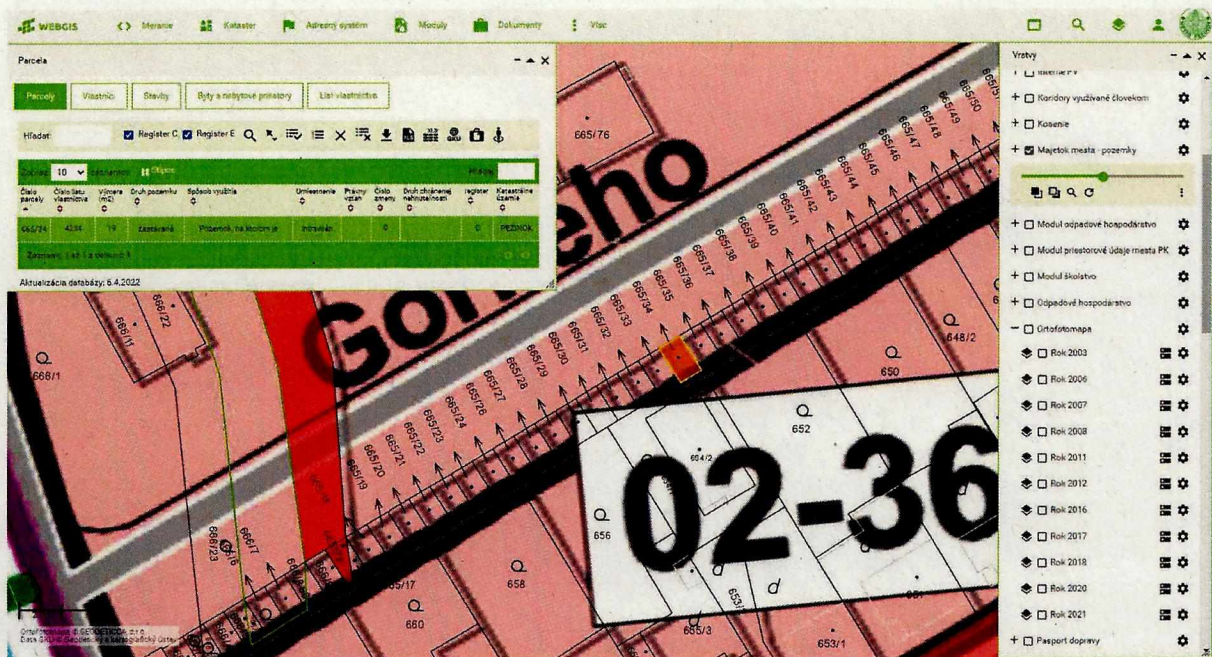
WEBGIS Meranie Kataster Adresný systém Moduly Dokumenty Viac

Parcela

Parcely Vlastníci Stavby Byty a nebytové priestory List vlastníctva

Hľadať Register C Register E

Zobraz 10 záznamov Hľadaj

| Číslo parcely | Číslo listu vlastníctva | Výmera (m2) | Druh pozemku | Spôsob využitia | Umiestnenie | Právny vzťah | Číslo zmeny | Druh chránenej nehnuteľnosti | register | Katastrálne územie |
|---|---|---|---|---|---|---|---|---|---|---|
| 665/34 | 4234 | 19 | zastavaná | Pozemok, na ktorom je | intravilán | | 0 | | C | PEZINOK |

Záznamy 1 až 1 z celkom 1

Aktualizácia databázy: 6.4.2022

Vrstvy

Interné PV
Koridory využívané človekom
Kosenie
Majetok mesta - pozemky
Modul odpadové hospodárstvo
Modul priestorové údaje mesta PK
Modul školstvo
Odpadové hospodárstvo
Ortofotomapa
Rok 2003
Rok 2006
Rok 2007
Rok 2008
Rok 2011
Rok 2012
Rok 2016
Rok 2017
Rok 2018
Rok 2020
Rok 2021
Pasport dopravy

Gorkého

665/76 665/50 665/49 665/48 665/47 665/46 665/45 665/44 665/43 665/42 665/41 665/40 665/39 665/38 665/37 665/36 665/35 665/34 665/33 665/32 665/31 665/30 665/29 665/28 665/27 665/26 665/24 665/23 665/22 665/21 665/20 665/19 666/22 666/11 666/1 648/2 650 652 654/2 656 658 660 665/17 653/1 655/3 666/23 666/7

02-36

Ortofotomapa © GEODETICCA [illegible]
Data SKGIK Geodetický a kartografický ústav